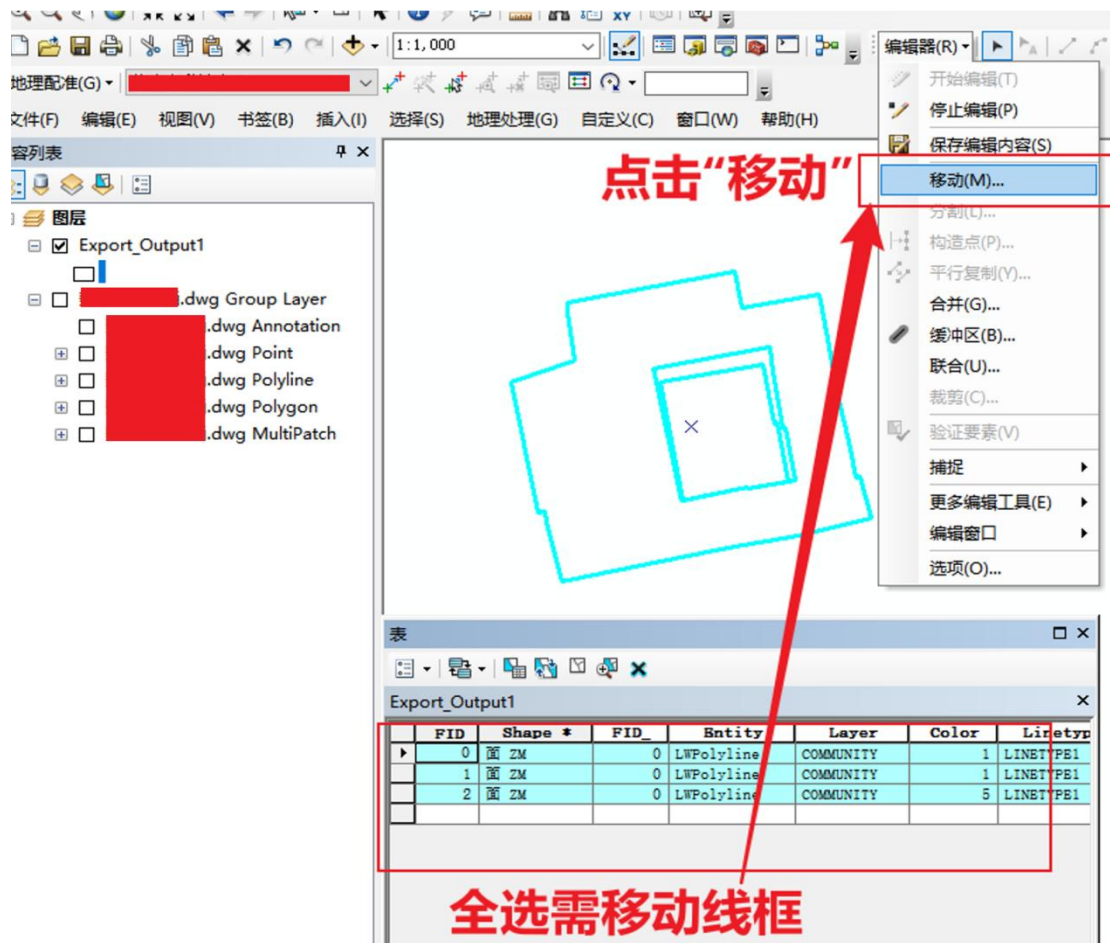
1:1,000

编辑器(R) ▾

地理配准(G) ▾

文件(F) 编辑(E) 视图(V) 书签(B) 插入(I) 选择(S) 地理处理(G) 自定义(C) 窗口(W) 帮助(H)

容列表

图层
Export_Output1
.dwg Group Layer
.dwg Annotation
.dwg Point
.dwg Polyline
.dwg Polygon
.dwg MultiPatch

开始编辑(T)
停止编辑(P)
保存编辑内容(S)
移动(M)...
分割(L)...
构造点(P)...
平行复制(V)...
合并(G)...
缓冲区(B)...
联合(U)...
裁剪(C)...
验证要素(V)
捕捉
更多编辑工具(E)
编辑窗口
选项(O)...

点击"移动"

表

Export_Output1

| FID | Shape * | FID_ | Entity | Layer | Color | Linetyp |
|---|---|---|---|---|---|---|
| 0 | 面 ZM | 0 | LWPolyline | COMMUNITY | 1 | LINETYPE1 |
| 1 | 面 ZM | 0 | LWPolyline | COMMUNITY | 1 | LINETYPE1 |
| 2 | 面 ZM | 0 | LWPolyline | COMMUNITY | 5 | LINETYPE1 |

全选需移动线框